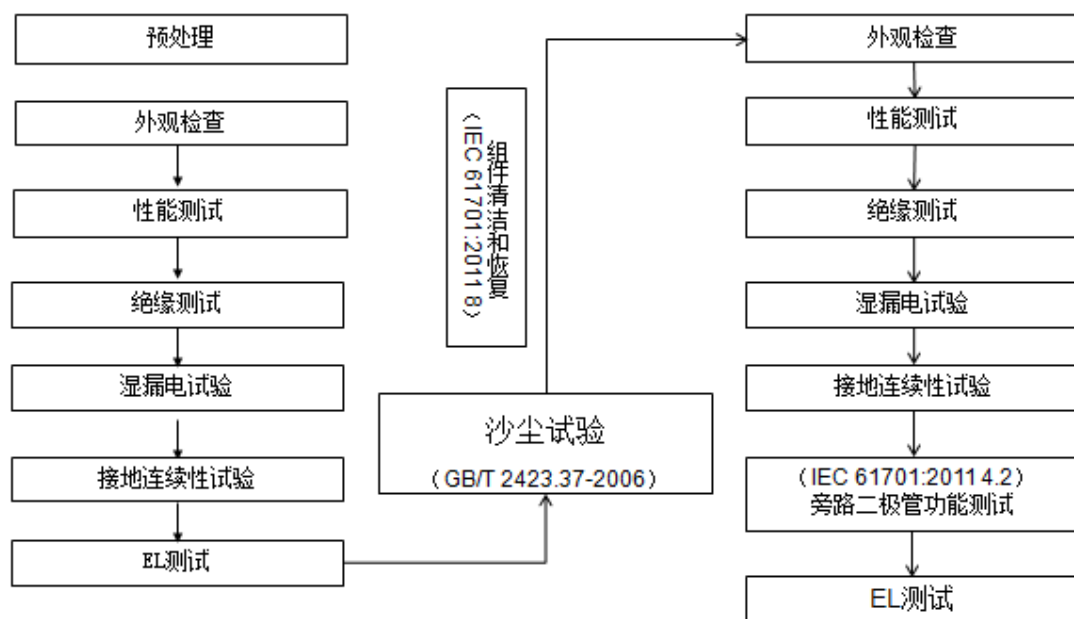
预处理

外观检查

性能测试

绝缘测试

湿漏电试验

接地连续性试验

EL测试

组件清洁和恢复（IEC 61701:2011 8）

沙尘试验
（GB/T 2423.37-2006）

外观检查

性能测试

绝缘测试

湿漏电试验

接地连续性试验

（IEC 61701:2011 4.2）
旁路二极管功能测试

EL测试